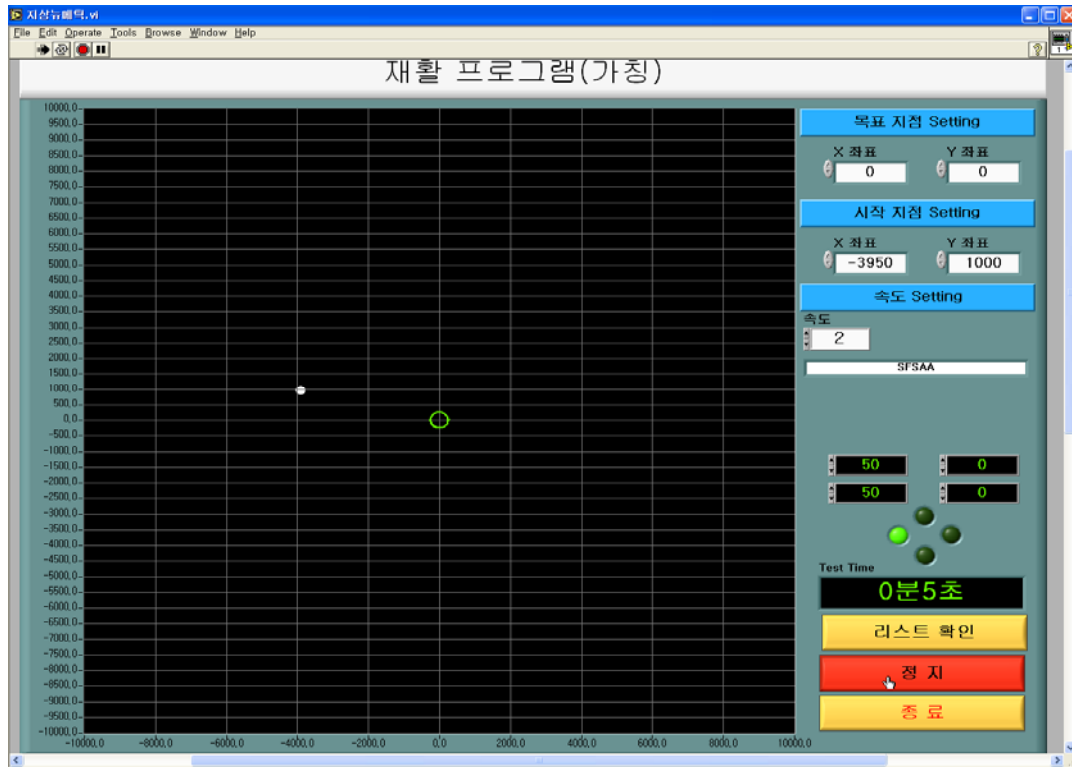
지상뉴페틱.vi

File Edit Operate Tools Browse Window Help

재활 프로그램(가칭)

10000,0
9500,0
9000,0
8500,0
8000,0
7500,0
7000,0
6500,0
6000,0
5500,0
5000,0
4500,0
4000,0
3500,0
3000,0
2500,0
2000,0
1500,0
1000,0
500,0
0,0
-500,0
-1000,0
-1500,0
-2000,0
-2500,0
-3000,0
-3500,0
-4000,0
-4500,0
-5000,0
-5500,0
-6000,0
-6500,0
-7000,0
-7500,0
-8000,0
-8500,0
-9000,0
-9500,0
-10000,0

-10000,0 -8000,0 -6000,0 -4000,0 -2000,0 0,0 2000,0 4000,0 6000,0 8000,0 10000,0

목표 지점 Setting
X 좌표 0
Y 좌표 0

시작 지점 Setting
X 좌표 -3950
Y 좌표 1000

속도 Setting
속도 2

SFSAA

50 0
50 0

Test Time
0분5초

리스트 확인
정 지
종 료